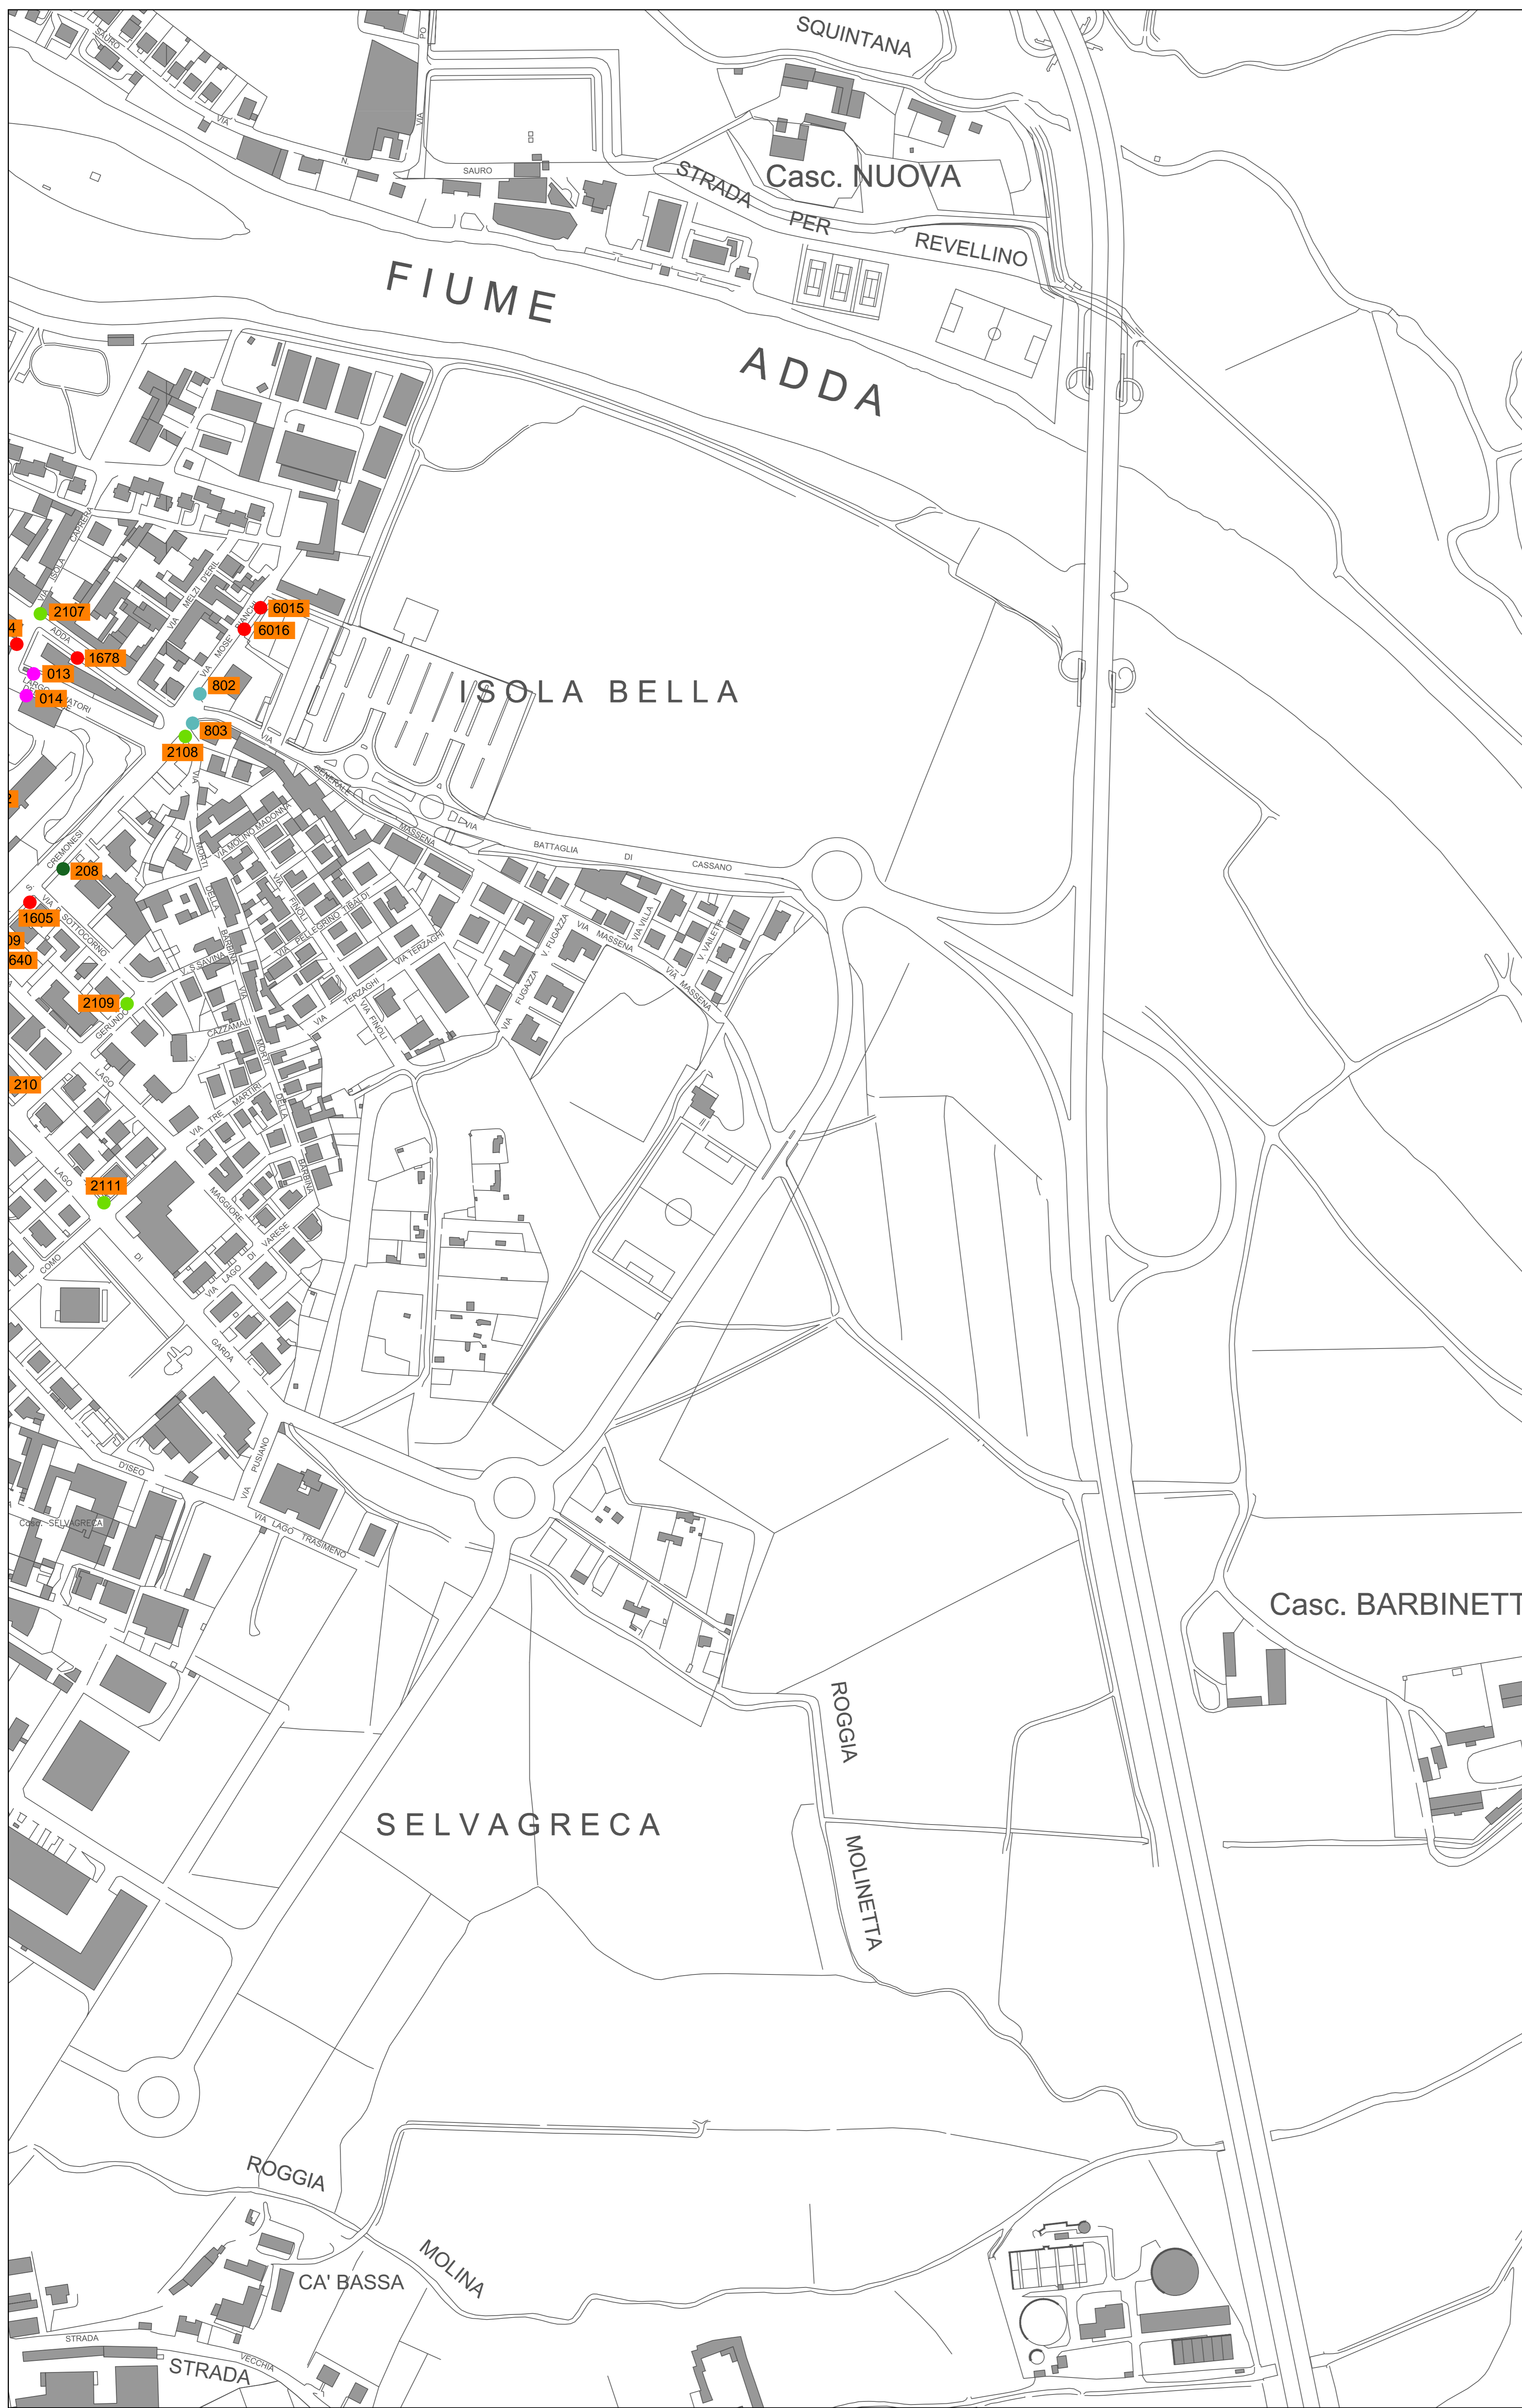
SQUINTANA
Casc. NUOVA
STRADA PER REVELLINO
SAURO
VIA N. SAURO
VIA PO
FIUME ADDA
ISOLA BELLA
2107
6015
6016
1678
013
014
802
803
2108
208
1605
09
640
2109
210
2111
4
2
VIA ISOLA CAPRERA
VIA MELZI D'ERIL
VIA MOSE' BIANCHI
LARGO SALVATORI
ADDA
VIA GENERALE
VIA MASSENA
VIA BATTAGLIA DI CASSANO
VIA MOLINO MADONNA
CREMONESI
S. VIA SOTTOCORNO
VIA FINOLI
PELLEGRINO TIBALDI
VIA TERZAGHI
V. FUGAZZA
VIA MASSENA
VIA VILLA
V. VAILETTI
VIA FUGAZZA
VIA MASSENA
V. S. SAVINA
BARBINA
DELLA
MORTI
VIA CAZZAMALI
TERZAGHI
VIA FINOLI
GERUNDO
LAGO
TRE MARTIRI
VIA DELLA MORTI
LAGO
BARBINA
MAGGIORE
VARESE
DI LAGO
VIA LAGO
COMO
DI
GARDA
D'ISEO
PUSIANO
VIA LAGO TRASIMENO
Cosso SELVAGRECA
SELVAGRECA
ROGGIA
MOLINETTA
Casc. BARBINETT
ROGGIA
MOLINA
CA' BASSA
STRADA
STRADA VECCHIA